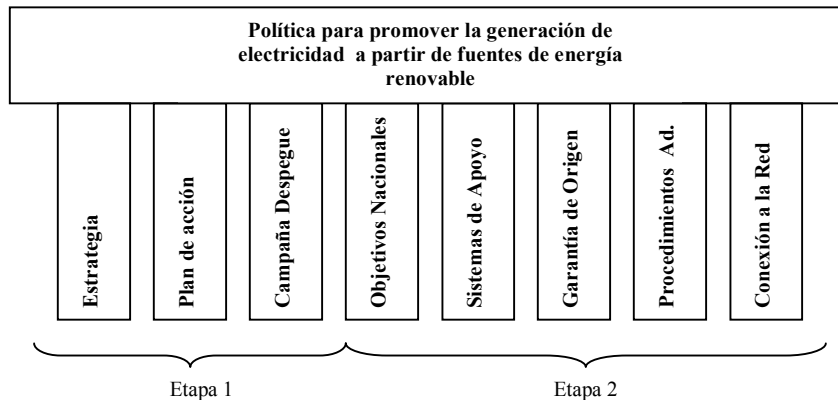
Política para promover la generación de electricidad a partir de fuentes de energía renovable

Estrategia

Plan de acción

Campaña Despegue

Objetivos Nacionales

Sistemas de Apoyo

Garantía de Origen

Procedimientos Ad.

Conexión a la Red

Etapa 1

Etapa 2